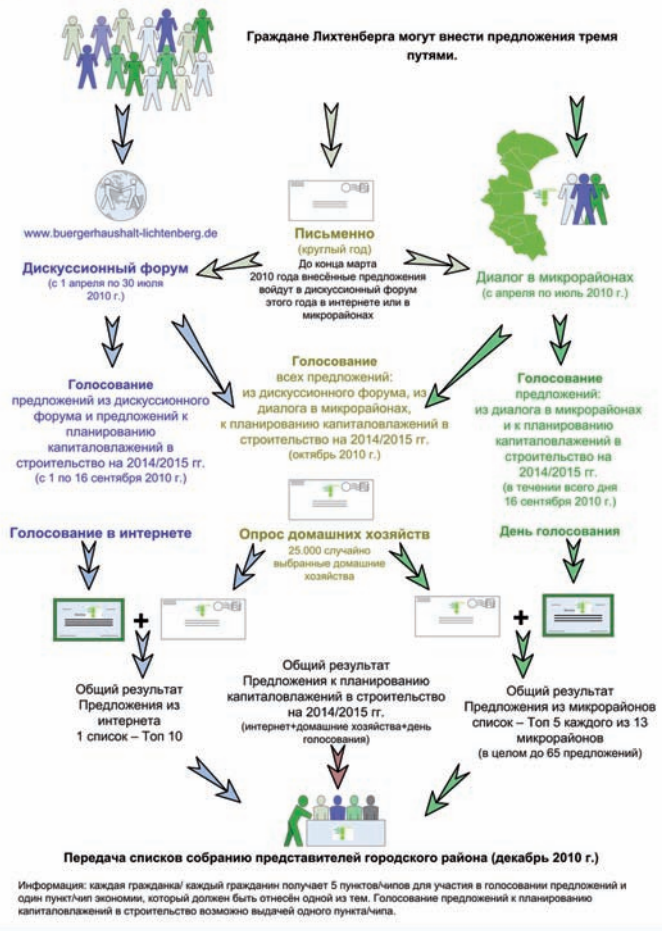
Граждане Лихтенберга могут внести предложения тремя путями.

www.buergerhaushalt-lichtenberg.de

Письменно
(круглый год)
До конца марта 2010 года внесённые предложения войдут в дискуссионный форум этого года в интернете или в микрорайонах

Дискуссионный форум
(с 1 апреля по 30 июля 2010 г.)

Диалог в микрорайонах
(с апреля по июль 2010 г.)

Голосование
всех предложений:
из дискуссионного форума, из диалога в микрорайонах,
к планированию капиталовложений в строительство на 2014/2015 гг.
(октябрь 2010 г.)

Голосование
предложений из дискуссионного форума и предложений к планированию капиталовложений в строительство на 2014/2015 гг.
(с 1 по 16 сентября 2010 г.)

Голосование
предложений:
из диалога в микрорайонах и к планированию капиталовложений в строительство на 2014/2015 гг.
(в течении всего дня 16 сентября 2010 г.)

Голосование в интернете

Опрос домашних хозяйств
25.000 случайно выбранные домашние хозяйства

День голосования

Общий результат
Предложения из интернета
1 список – Топ 10

Общий результат
Предложения к планированию капиталовложений в строительство на 2014/2015 гг.
(интернет+домашние хозяйства+день голосования)

Общий результат
Предложения из микрорайонов
список – Топ 5 каждого из 13 микрорайонов
(в целом до 65 предложений)

Передача списков собранию представителей городского района (декабрь 2010 г.)

Информация: каждая гражданка/ каждый гражданин получает 5 пунктов/чипов для участия в голосовании предложений и один пункт/чип экономии, который должен быть отнесён одной из тем. Голосование предложений к планированию капиталовложений в строительство возможно выдачей одного пункта/чипа.